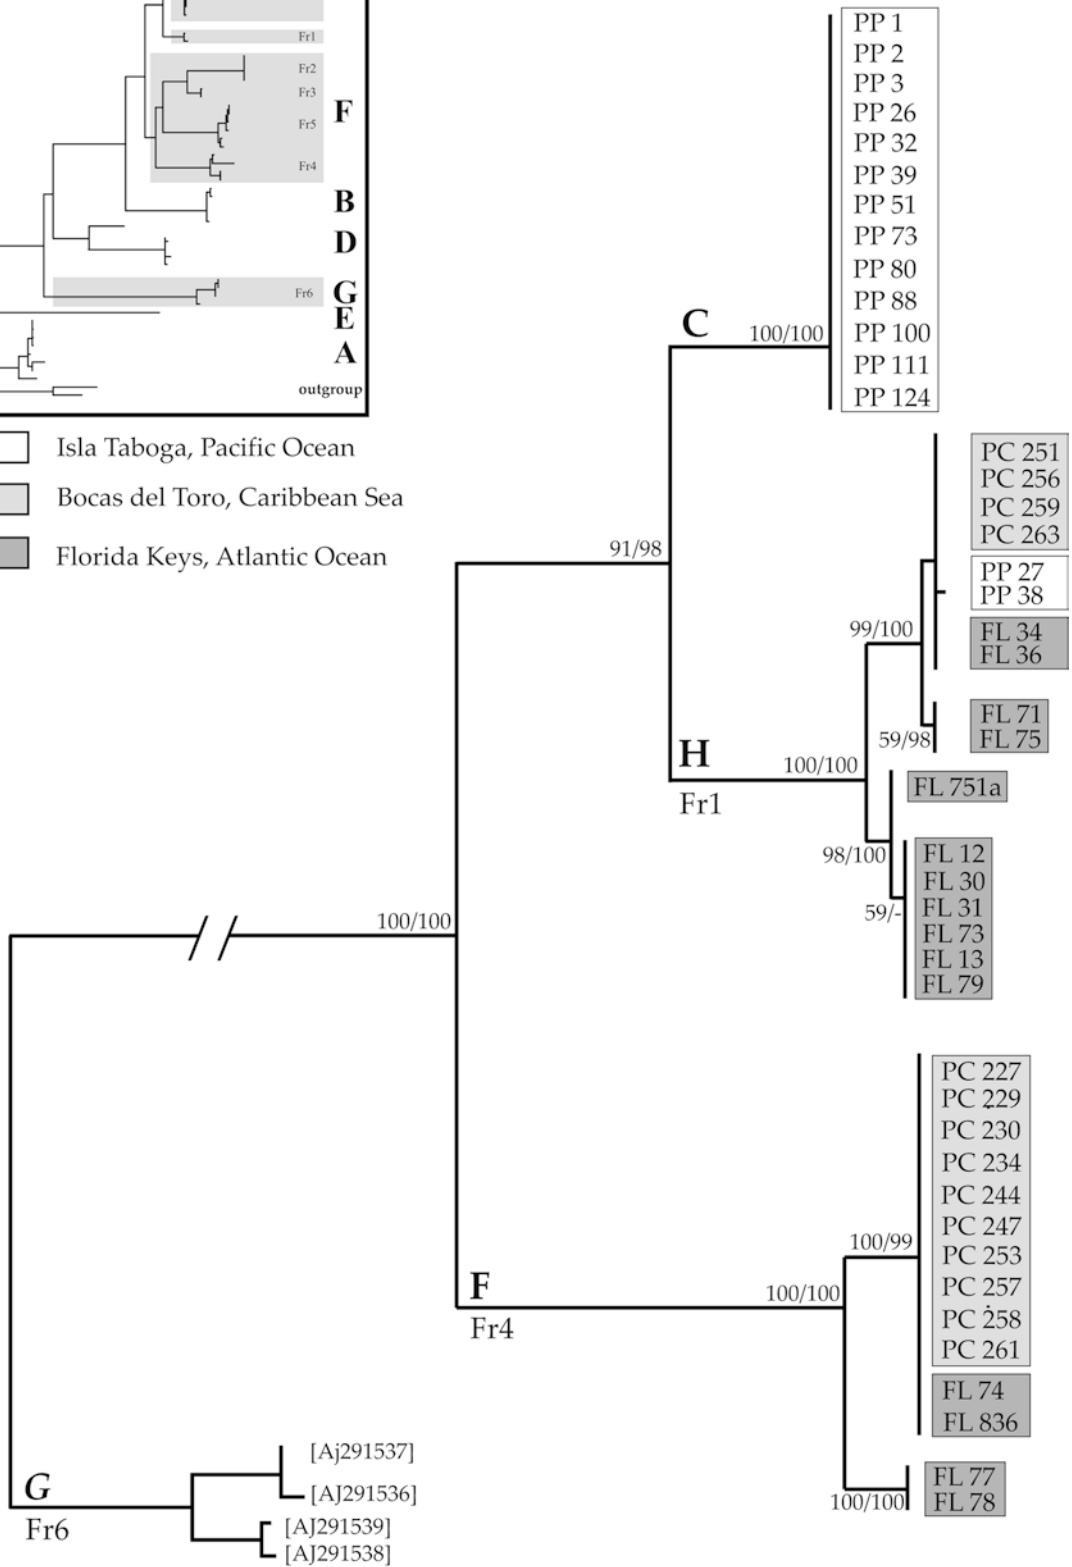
Fr1
Fr2
Fr3
Fr5
Fr4
F
B
D
Fr6
G
E
A
outgroup

Isla Taboga, Pacific Ocean
Bocas del Toro, Caribbean Sea
Florida Keys, Atlantic Ocean

C
100/100
PP 1
PP 2
PP 3
PP 26
PP 32
PP 39
PP 51
PP 73
PP 80
PP 88
PP 100
PP 111
PP 124

91/98
PC 251
PC 256
PC 259
PC 263
PP 27
PP 38
99/100
FL 34
FL 36
FL 71
FL 75
59/98
H
100/100
Fr1
FL 751a
98/100
FL 12
FL 30
FL 31
FL 73
FL 13
FL 79
59/-

100/100

PC 227
PC 229
PC 230
PC 234
PC 244
PC 247
PC 253
PC 257
PC 258
PC 261
100/99
100/100
F
Fr4
FL 74
FL 836
FL 77
FL 78
100/100

[Aj291537]
[AJ291536]
[AJ291539]
[AJ291538]
G
Fr6